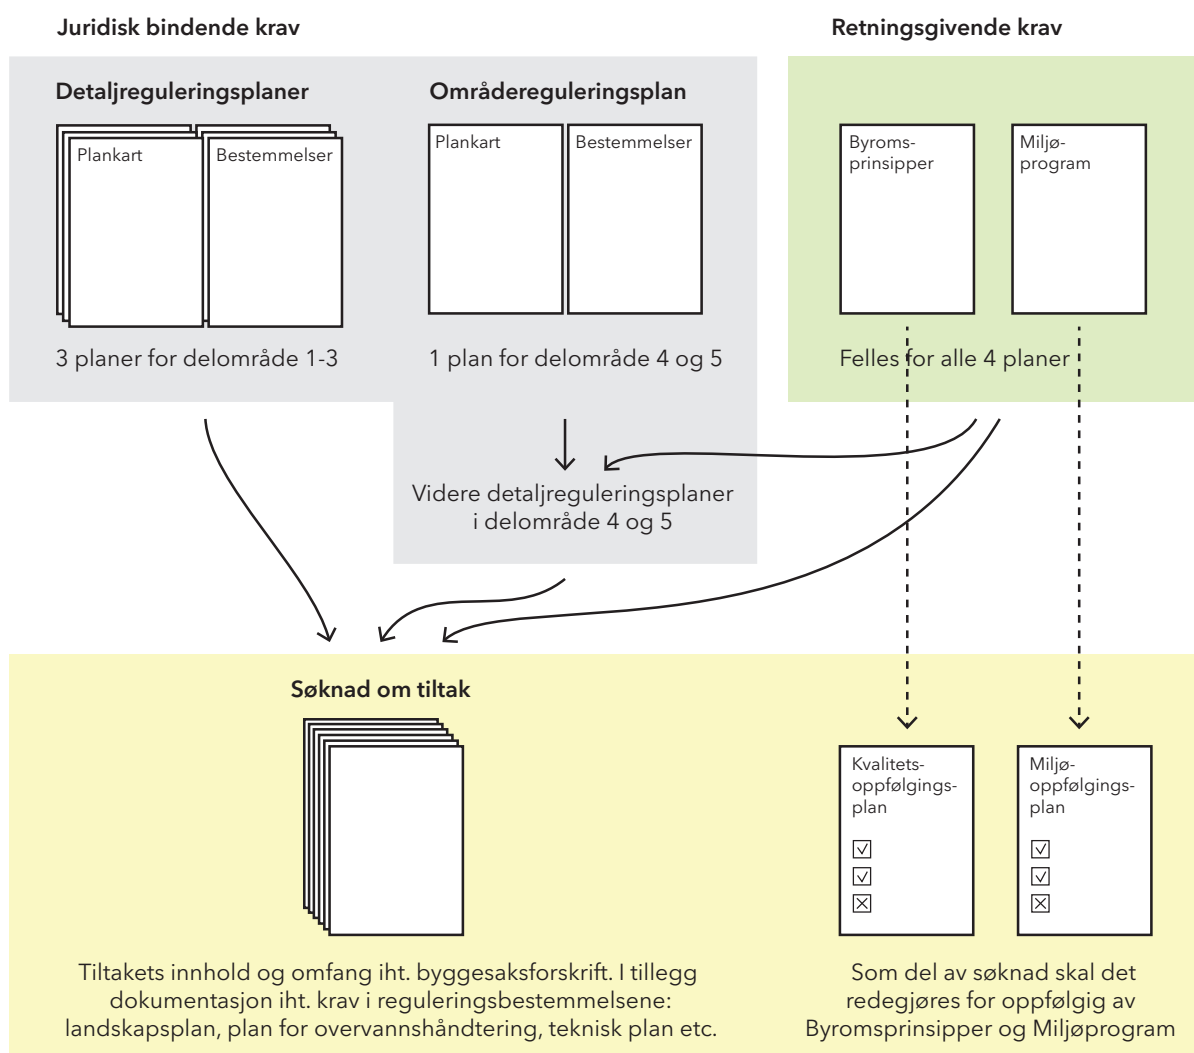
Juridisk bindende krav

Retningsgivende krav

Detaljreguleringsplaner

Plankart

Bestemmelser

3 planer for delområde 1-3

Områdereguleringsplan

Plankart

Bestemmelser

1 plan for delområde 4 og 5

Byromsprinsipper

Miljøprogram

Felles for alle 4 planer

Videre detaljreguleringsplaner i delområde 4 og 5

Søknad om tiltak

Tiltakets innhold og omfang iht. byggesaksforskrift. I tillegg dokumentasjon iht. krav i reguleringsbestemmelsene: landskapsplan, plan for overvannshåndtering, teknisk plan etc.

Kvalitetsoppfølgingsplan

☑
☑
☒

Miljøoppfølgingsplan

☑
☑
☒

Som del av søknad skal det redegjøres for oppfølgig av Byromsprinsipper og Miljøprogram